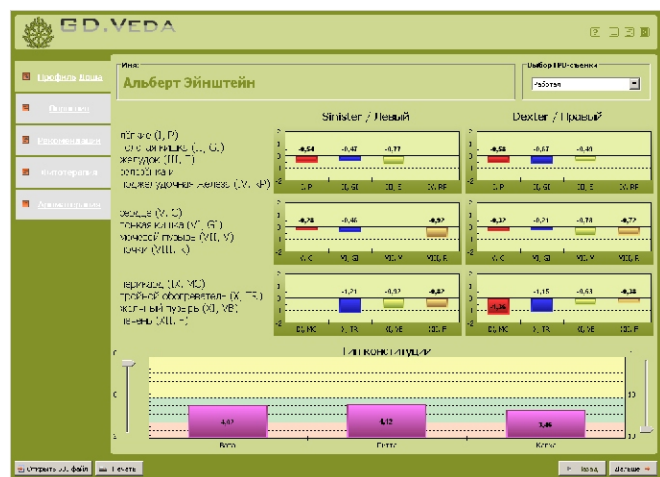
GD.VEDA

Профиль Доша
Органы
Рекомендации
Фитотерапия
Ароматерапия

Имя:
Альберт Эйнштейн

Выбор IPD-съемки
Работая

Sinister / Левый
Dexter / Правый

Лёгкие (I, P)
Толстая кишка (II, GI)
Желудок (III, E)
Селезёнка
Поджелудочная железа (IV, RP)

-0,54 -0,47 -0,77
I, P II, GI III, E IV, RP

-0,58 -0,67 -0,41
I, P II, GI III, E IV, RP

Сердце (V, C)
Тонкая кишка (VI, IG)
Мочевой пузырь (VII, V)
Почки (VIII, R)

-0,78 -0,46 -0,97
V, C VI, IG VII, V VIII, R

-0,37 -0,21 -0,78 -0,72
V, C VI, IG VII, V VIII, R

Перикард (IX, MC)
Тройной обогреватель (X, TR)
Желчный пузырь (XI, VB)
Печень (XII, F)

-1,21 -0,87 -0,87
IX, MC X, TR XI, VB XII, F

-1,36 -1,15 -0,63 -0,38
IX, MC X, TR XI, VB XII, F

Тип конституции
4,87 4,12 3,46
Вата Питта Капха

Открыть .xls файл
Печать
Назад
Дальше